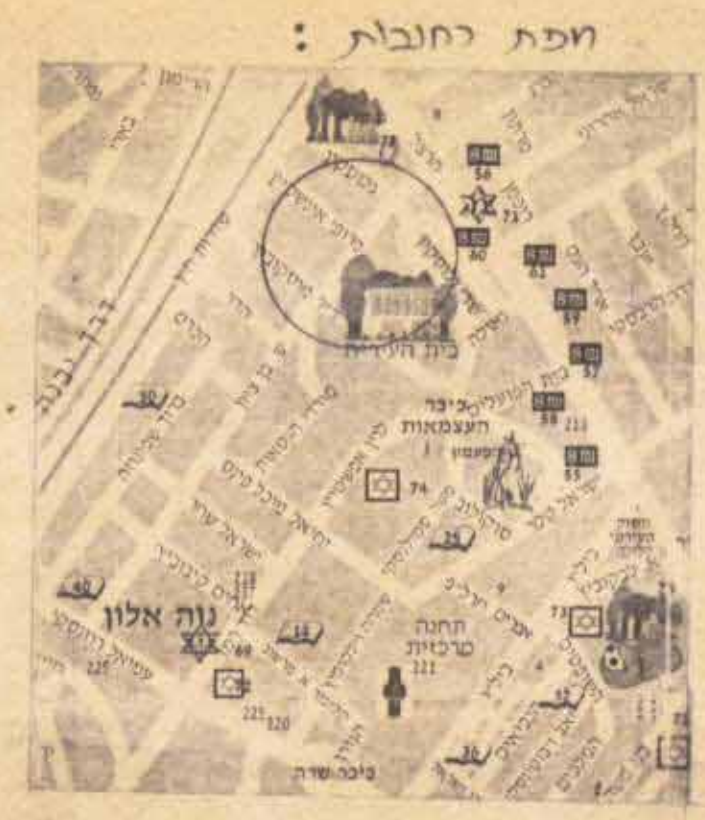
מפת רחובות :

דרך יבנה

בית העירייה

כיכר העצמאות

נוה אלון

תחנה מרכזית

221

74

73

72

60

56

58

57

55

61

38

40

33

34

36

225

220

כיכר שדה

עמיאל

יעקב

מנוחה ונחלה

ההגנה

רמז

ביל"ו

הרצל

הנשיא

סירני

בנימין

אחד העם

יהושע

הרב קוק

עזרא

מרכז

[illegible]